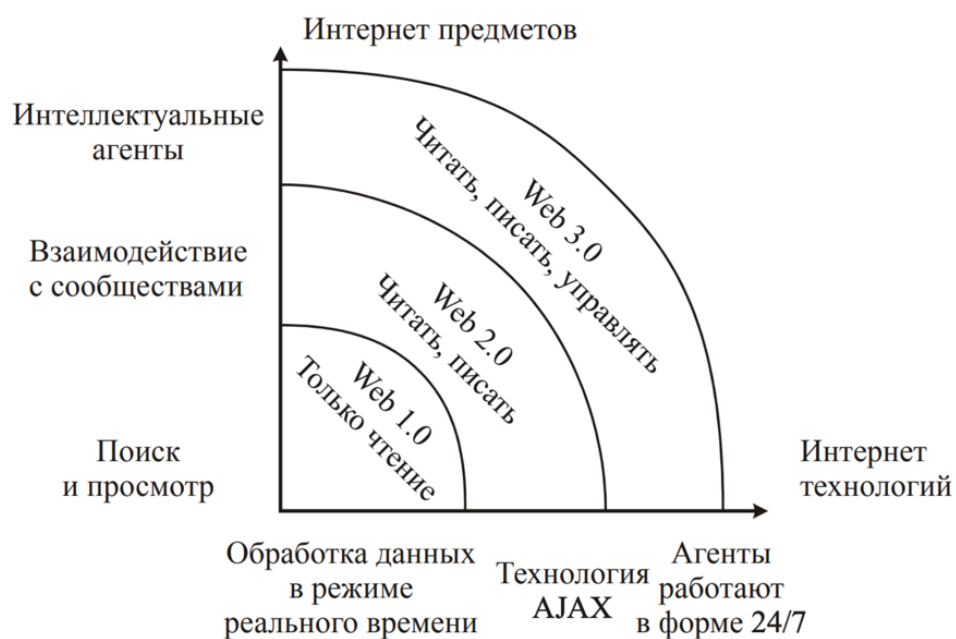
Интернет предметов

Интеллектуальные агенты

Взаимодействие с сообществами

Поиск и просмотр

Web 3.0
Читать, писать, управлять

Web 2.0
Читать, писать

Web 1.0
Только чтение

Интернет технологий

Обработка данных в режиме реального времени

Технология AJAX

Агенты работают в форме 24/7